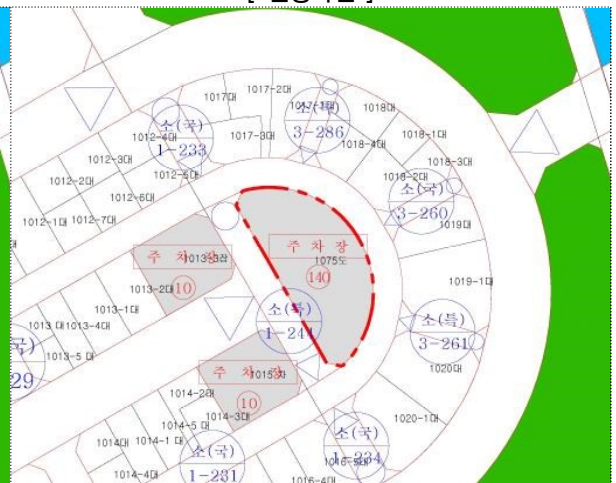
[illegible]

1017대
1017-2대
1017-1대
소(특)
3-286
1018대
소(국)
1-233
1012-4대
1017-3대
1018-4대
1018-1대
1012-3대
1012-5대
1018-2대
1018-3대
1012-2대
1012-6대
소(국)
3-260
1012-1대
1012-7대
1019대
주 차 장
주 차 장
1013-3잡
1075도
140
1013-2대
10
1019-1대
1013-1대
소(특)
1-244
소(특)
3-261
1013 대
1013-4대
소)
1013-5 대
1020대
29
주 차 장
1015차
1014-2대
10
1014-3대
1014-5 대
1020-1대
1014대
1014-1 대
소(국)
소(국)
1-234
1016-3대
1014-4대
1-231
1016-4대